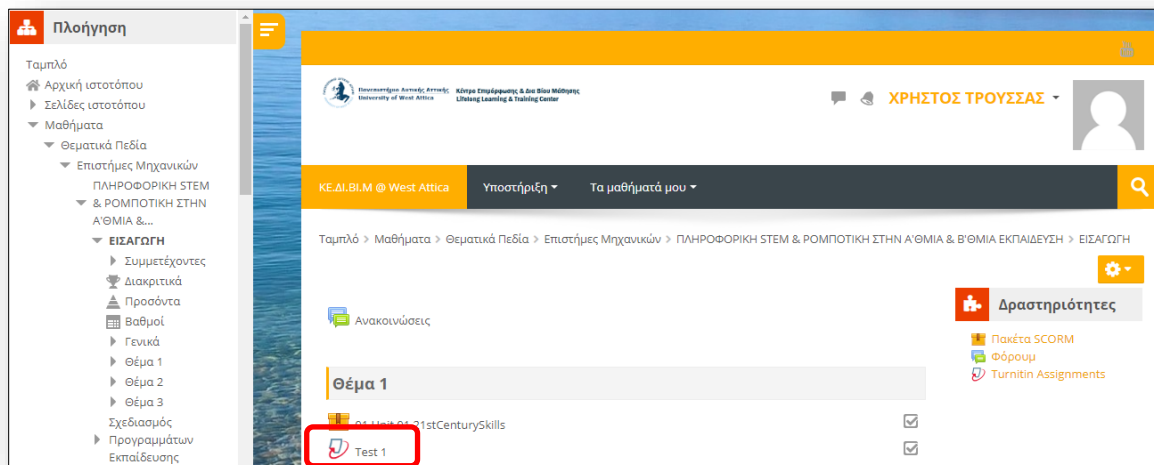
Πλοήγηση

Ταμπλό
Αρχική ιστοτόπου
Σελίδες ιστοτόπου
Μαθήματα
Θεματικά Πεδία
Επιστήμες Μηχανικών
ΠΛΗΡΟΦΟΡΙΚΗ STEM & ΡΟΜΠΟΤΙΚΗ ΣΤΗΝ Α'ΘΜΙΑ &...
ΕΙΣΑΓΩΓΗ
Συμμετέχοντες
Διακριτικά
Προσόντα
Βαθμοί
Γενικά
Θέμα 1
Θέμα 2
Θέμα 3
Σχεδιασμός
Προγραμμάτων Εκπαίδευσης

Πανεπιστήμιο Δυτικής Αττικής University of West Attica
Κέντρο Επιμόρφωσης & Δια Βίου Μάθησης Lifelong Learning & Training Center

ΧΡΗΣΤΟΣ ΤΡΟΥΣΣΑΣ

ΚΕ.ΔΙ.ΒΙ.Μ @ West Attica
Υποστήριξη
Τα μαθήματά μου

Ταμπλό > Μαθήματα > Θεματικά Πεδία > Επιστήμες Μηχανικών > ΠΛΗΡΟΦΟΡΙΚΗ STEM & ΡΟΜΠΟΤΙΚΗ ΣΤΗΝ Α'ΘΜΙΑ & Β'ΘΜΙΑ ΕΚΠΑΙΔΕΥΣΗ > ΕΙΣΑΓΩΓΗ

Ανακοινώσεις

Θέμα 1

01 Unit 01 21stCenturySkills
Test 1

Δραστηριότητες
Πακέτα SCORM
Φόρουμ
Turnitin Assignments